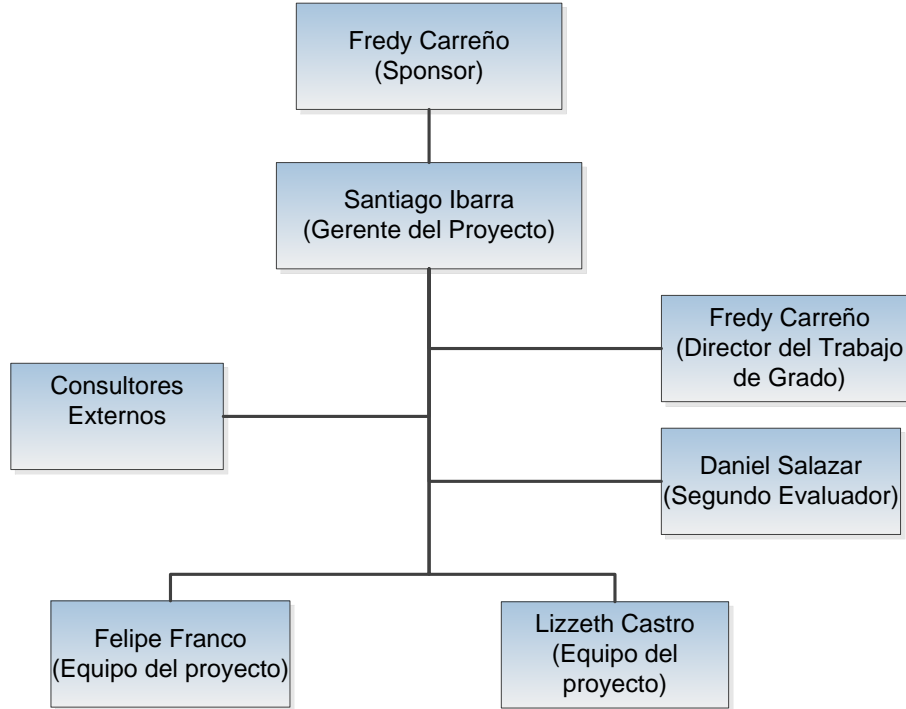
Fredy Carreño
(Sponsor)

Santiago Ibarra
(Gerente del Proyecto)

Fredy Carreño
(Director del Trabajo de Grado)

Consultores Externos

Daniel Salazar
(Segundo Evaluador)

Felipe Franco
(Equipo del proyecto)

Lizzeth Castro
(Equipo del proyecto)